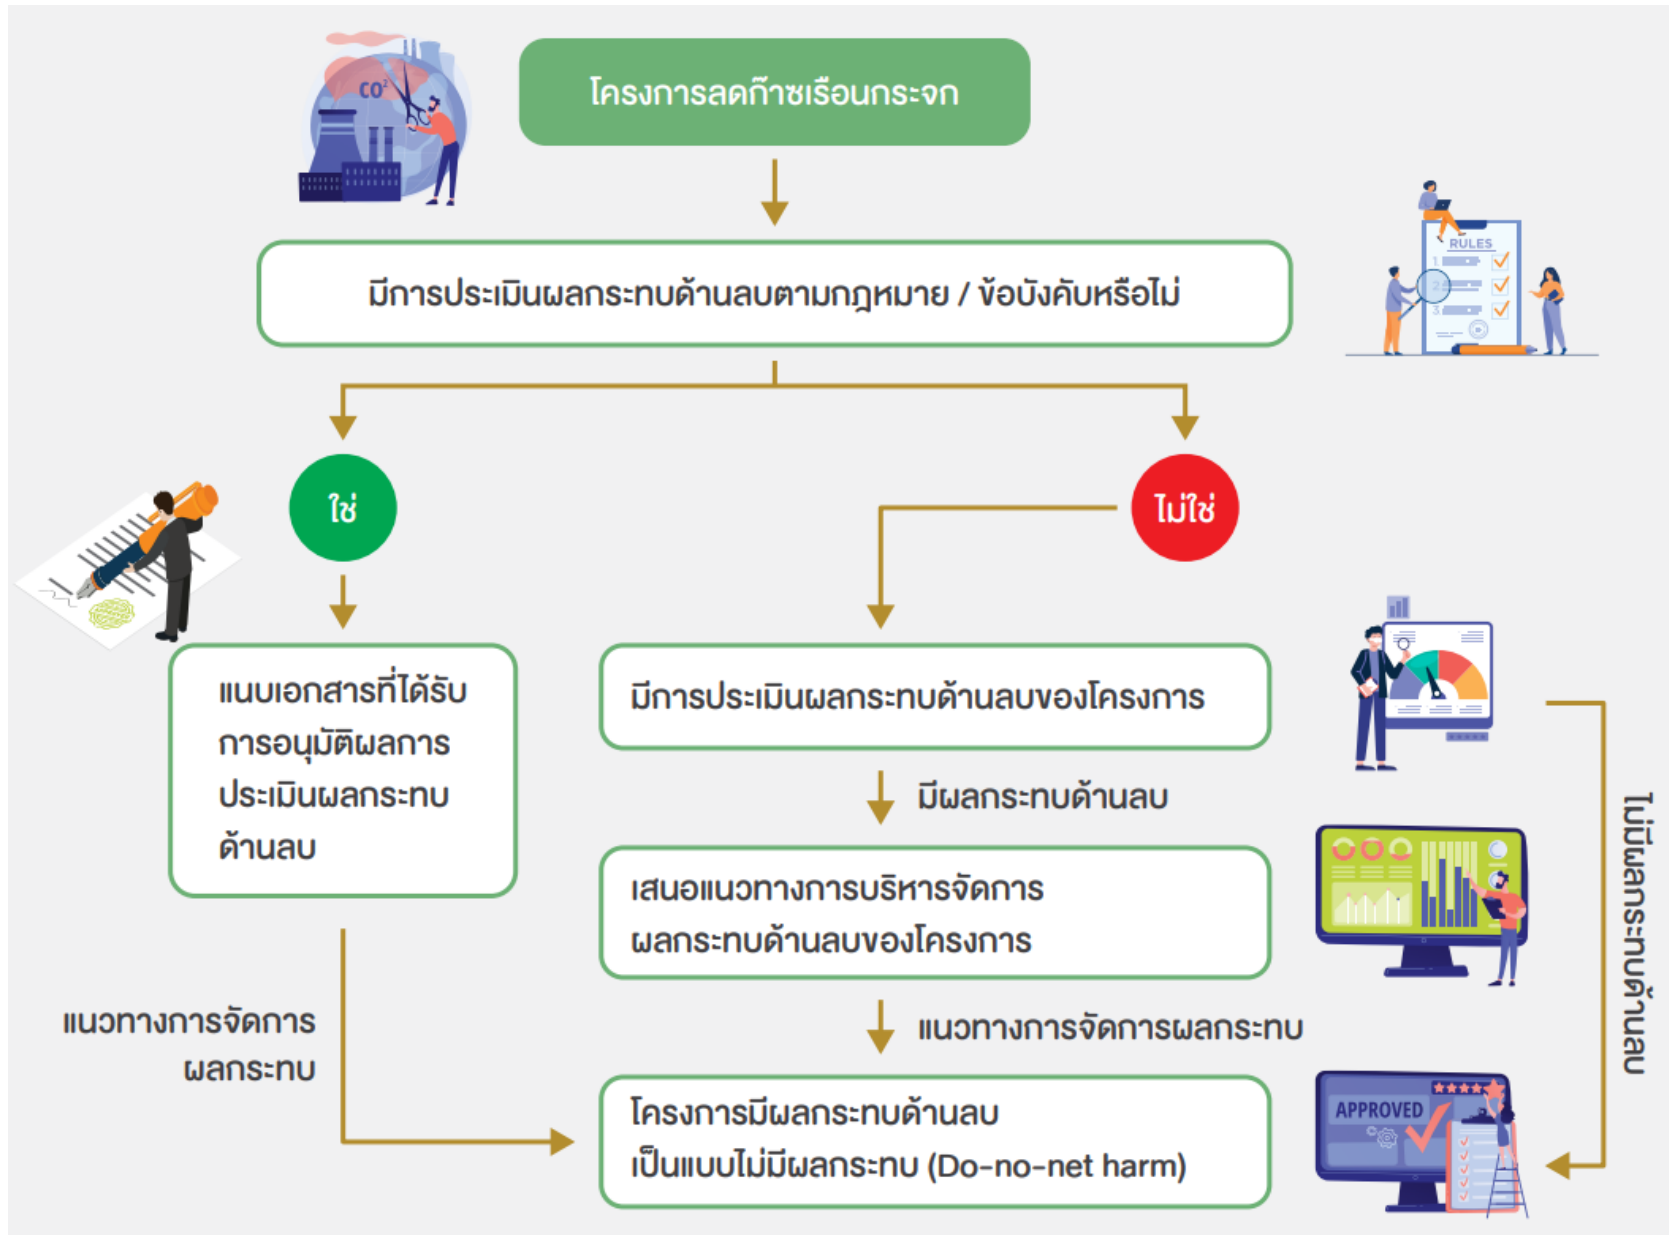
CO²

โครงการลดก๊าซเรือนกระจก

มีการประเมินผลกระทบด้านลบตามกฎหมาย / ข้อบังคับหรือไม่

RULES

ใช่

ไม่ใช่

แนบเอกสารที่ได้รับการอนุมัติผลการประเมินผลกระทบด้านลบ

มีการประเมินผลกระทบด้านลบของโครงการ

มีผลกระทบด้านลบ

เสนอแนวทางการบริหารจัดการผลกระทบด้านลบของโครงการ

แนวทางการจัดการผลกระทบ

แนวทางการจัดการผลกระทบ

โครงการมีผลกระทบด้านลบเป็นแบบไม่มีผลกระทบ (Do-no-net harm)

APPROVED

ไม่มีผลกระทบด้านลบ